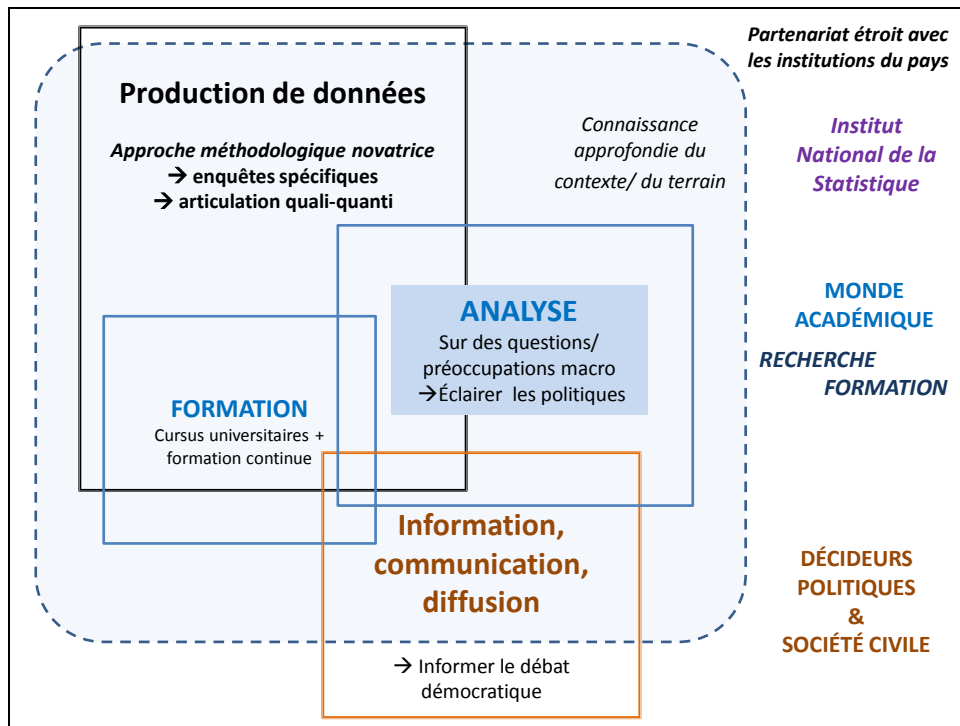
Partenariat étroit avec les institutions du pays

Production de données

Approche méthodologique novatrice
→ enquêtes spécifiques
→ articulation quali-quanti

Connaissance approfondie du contexte/ du terrain

Institut National de la Statistique

ANALYSE
Sur des questions/ préoccupations macro
→Éclairer les politiques

MONDE ACADÉMIQUE

RECHERCHE FORMATION

FORMATION
Cursus universitaires + formation continue

Information, communication, diffusion

→ Informer le débat démocratique

DÉCIDEURS POLITIQUES & SOCIÉTÉ CIVILE